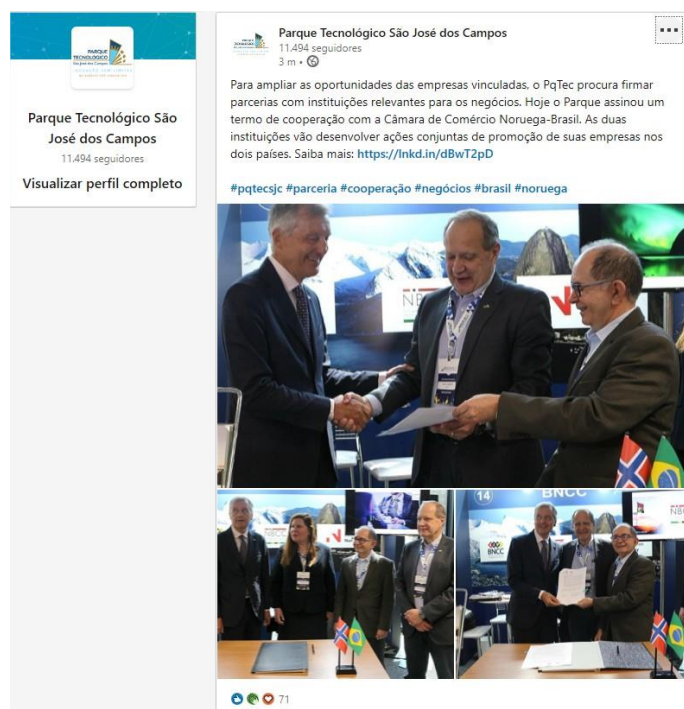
PARQUE TECNOLÓGICO
São José dos Campos

Parque Tecnológico São José dos Campos
11.494 seguidores
Visualizar perfil completo

Parque Tecnológico São José dos Campos
11.494 seguidores
3 m •

Para ampliar as oportunidades das empresas vinculadas, o PqTec procura firmar parcerias com instituições relevantes para os negócios. Hoje o Parque assinou um termo de cooperação com a Câmara de Comércio Noruega-Brasil. As duas instituições vão desenvolver ações conjuntas de promoção de suas empresas nos dois países. Saiba mais: https://lnkd.in/dBwT2pD

#pqtecsjc #parceria #cooperação #negócios #brasil #noruega

14 BNCC

71